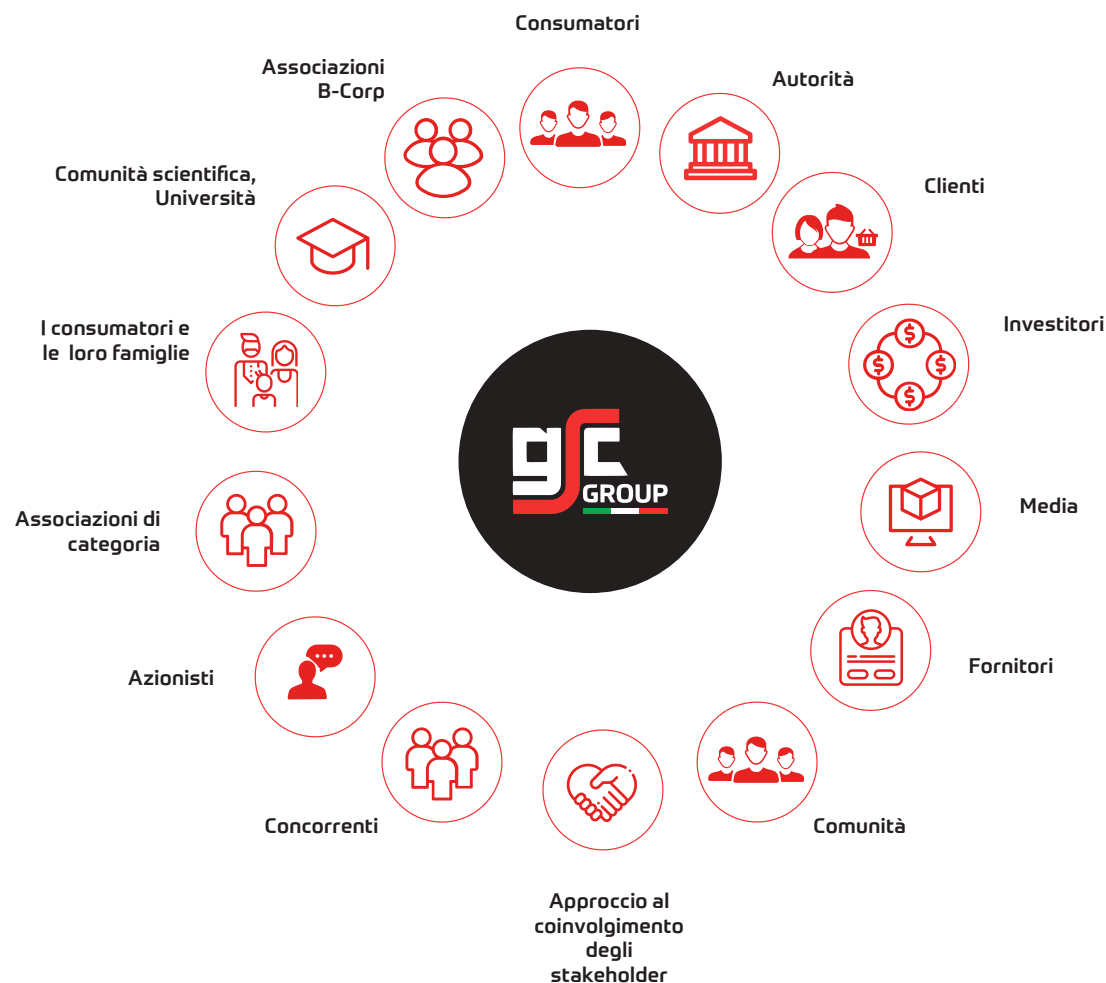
Consumatori

Autorità

Clienti

Investitori

Media

Fornitori

Comunità

Approccio al coinvolgimento degli stakeholder

Concorrenti

Azionisti

Associazioni di categoria

I consumatori e le loro famiglie

Comunità scientifica, Università

Associazioni B-Corp

gsc GROUP